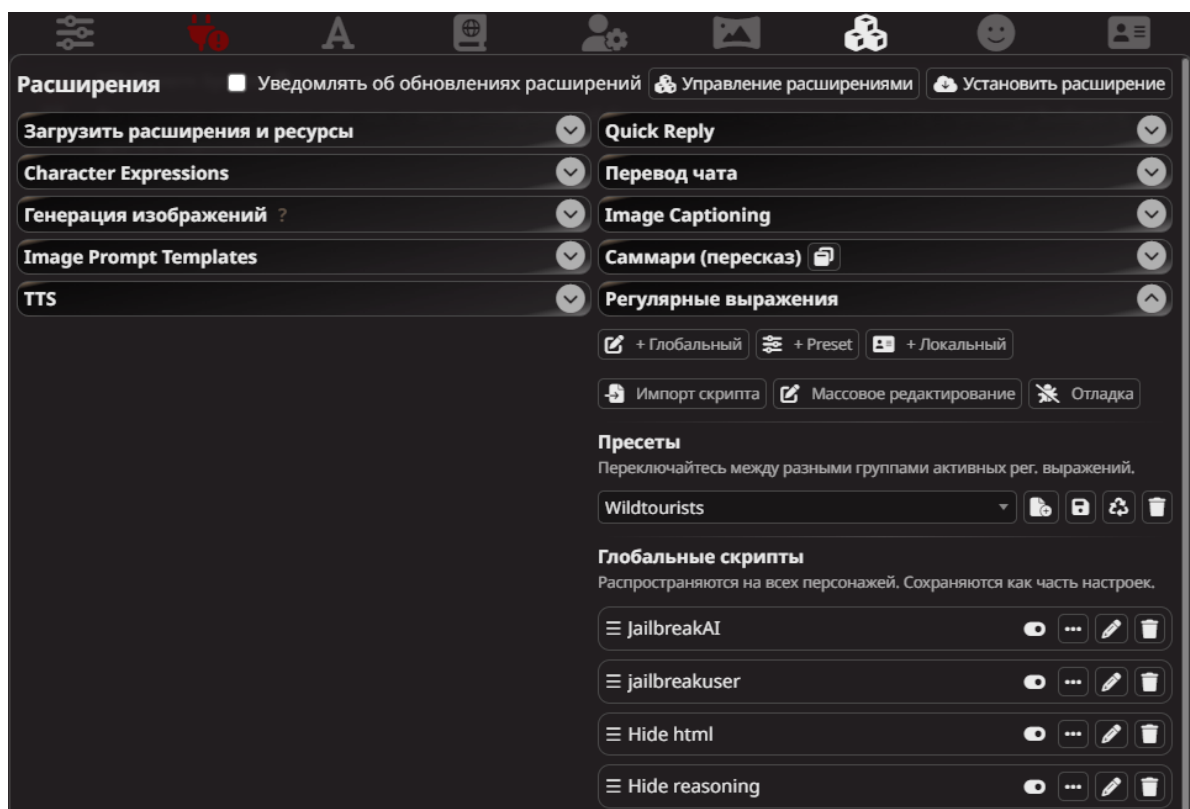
Расширения

Уведомлять об обновлениях расширений

Управление расширениями

Установить расширение

Загрузить расширения и ресурсы

Character Expressions

Генерация изображений ?

Image Prompt Templates

TTS

Quick Reply

Перевод чата

Image Captioning

Саммари (пересказ)

Регулярные выражения

+ Глобальный | + Preset | + Локальный

Импорт скрипта | Массовое редактирование | Отладка

Пресеты
Переключайтесь между разными группами активных рег. выражений.

Wildtourists

Глобальные скрипты
Распространяются на всех персонажей. Сохраняются как часть настроек.

≡ JailbreakAI

≡ jailbreakuser

≡ Hide html

≡ Hide reasoning